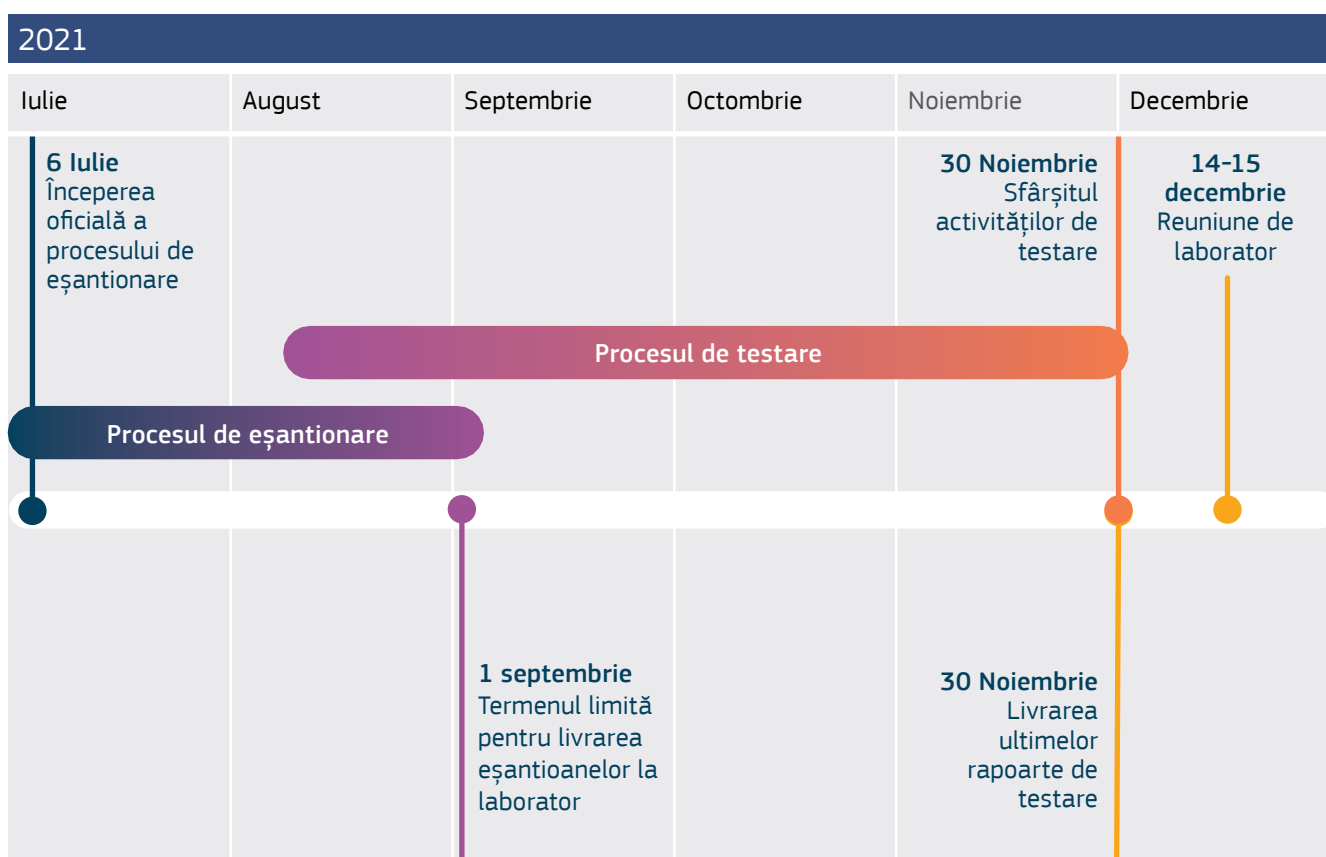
2021

| Iulie | August | Septembrie | Octombrie | Noiembrie | Decembrie |
|---|---|---|---|---|---|

**6 Iulie**
Începerea oficială a procesului de eșantionare

**30 Noiembrie**
Sfârșitul activităților de testare

**14-15 decembrie**
Reuniune de laborator

Procesul de testare

Procesul de eșantionare

**1 septembrie**
Termenul limită pentru livrarea eșantioanelor la laborator

**30 Noiembrie**
Livrarea ultimelor rapoarte de testare